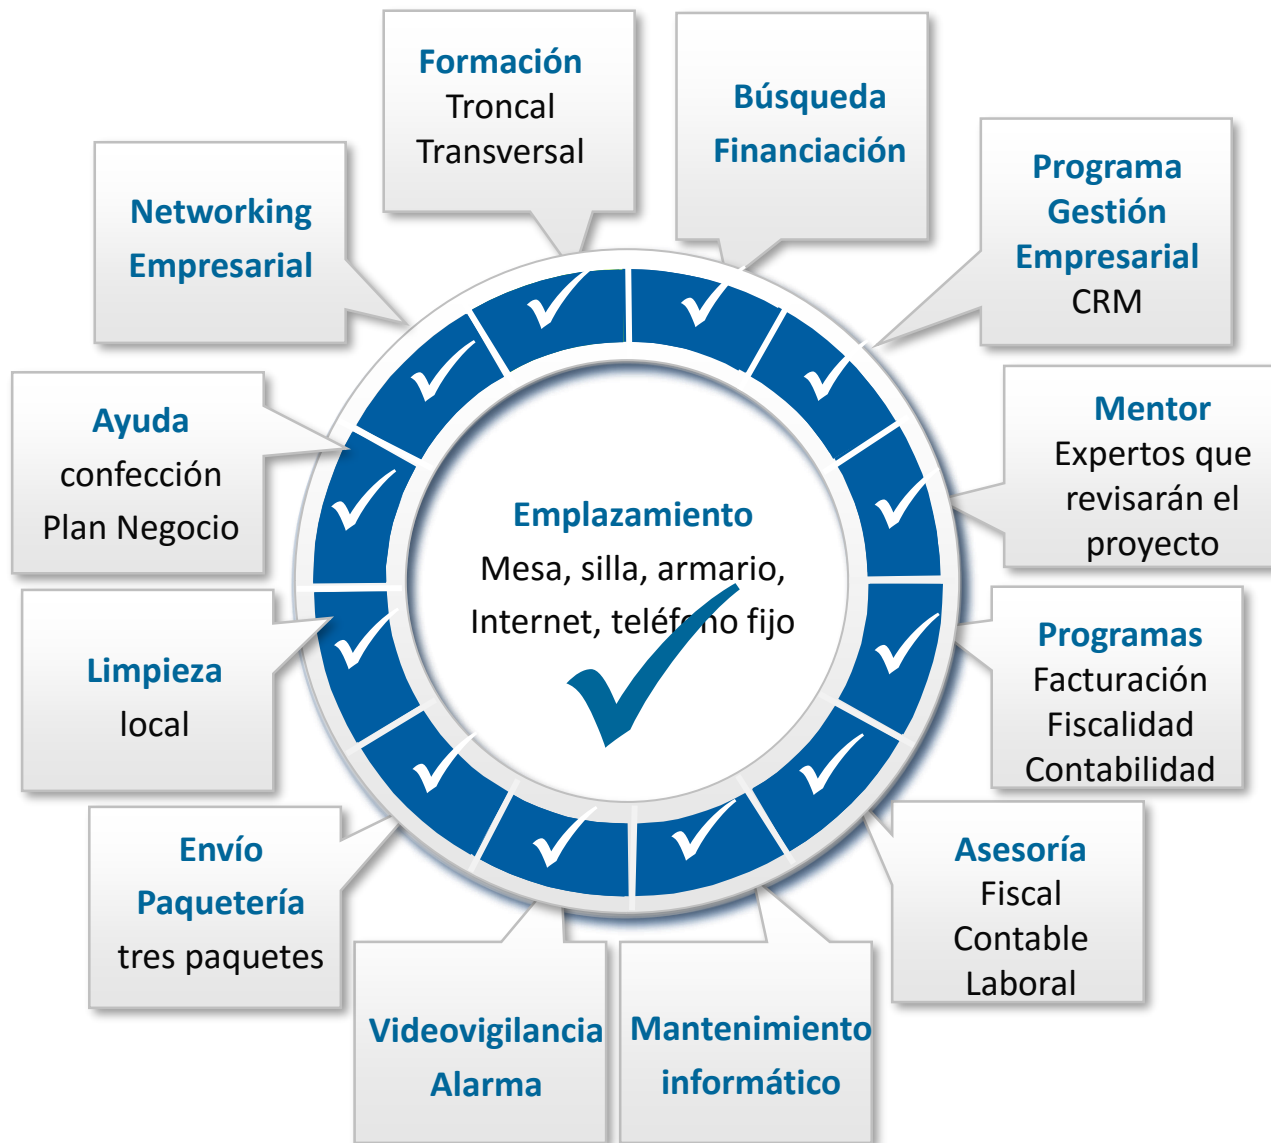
Formación
Troncal
Transversal

Búsqueda
Financiación

Programa
Gestión
Empresarial
CRM

Mentor
Expertos que revisarán el proyecto

Programas
Facturación
Fiscalidad
Contabilidad

Asesoría
Fiscal
Contable
Laboral

Mantenimiento
informático

Videovigilancia
Alarma

Envío
Paquetería
tres paquetes

Limpieza
local

Ayuda
confección
Plan Negocio

Networking
Empresarial

Emplazamiento
Mesa, silla, armario,
Internet, teléfono fijo